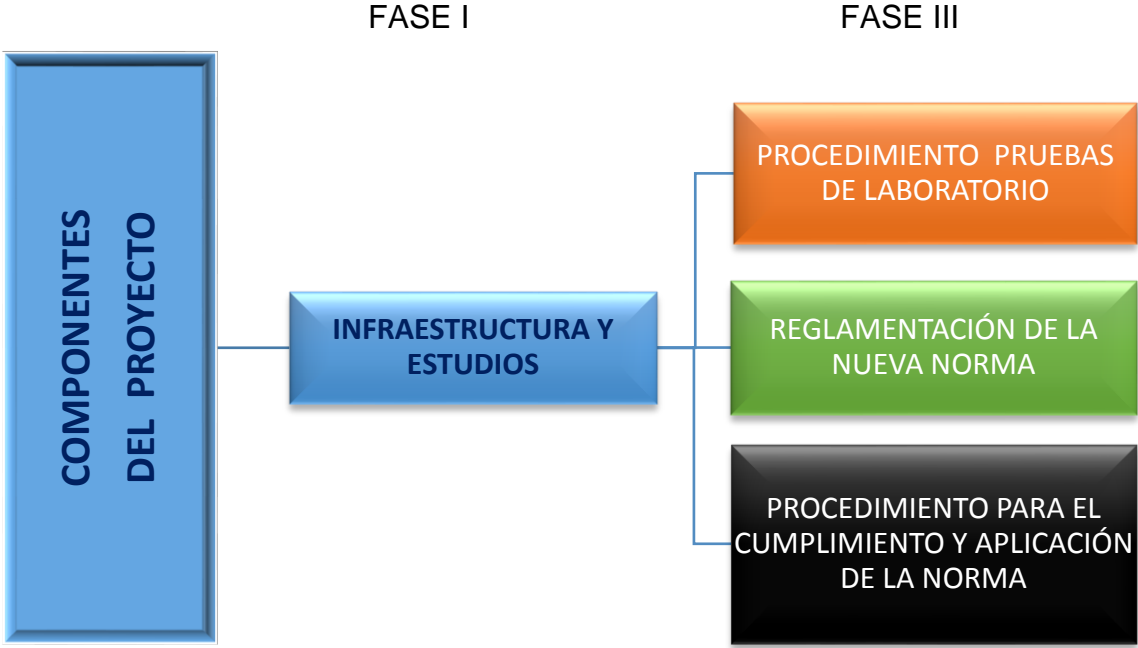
FASE I

FASE III

COMPONENTES DEL PROYECTO

INFRAESTRUCTURA Y ESTUDIOS

PROCEDIMIENTO PRUEBAS DE LABORATORIO

REGLAMENTACIÓN DE LA NUEVA NORMA

PROCEDIMIENTO PARA EL CUMPLIMIENTO Y APLICACIÓN DE LA NORMA